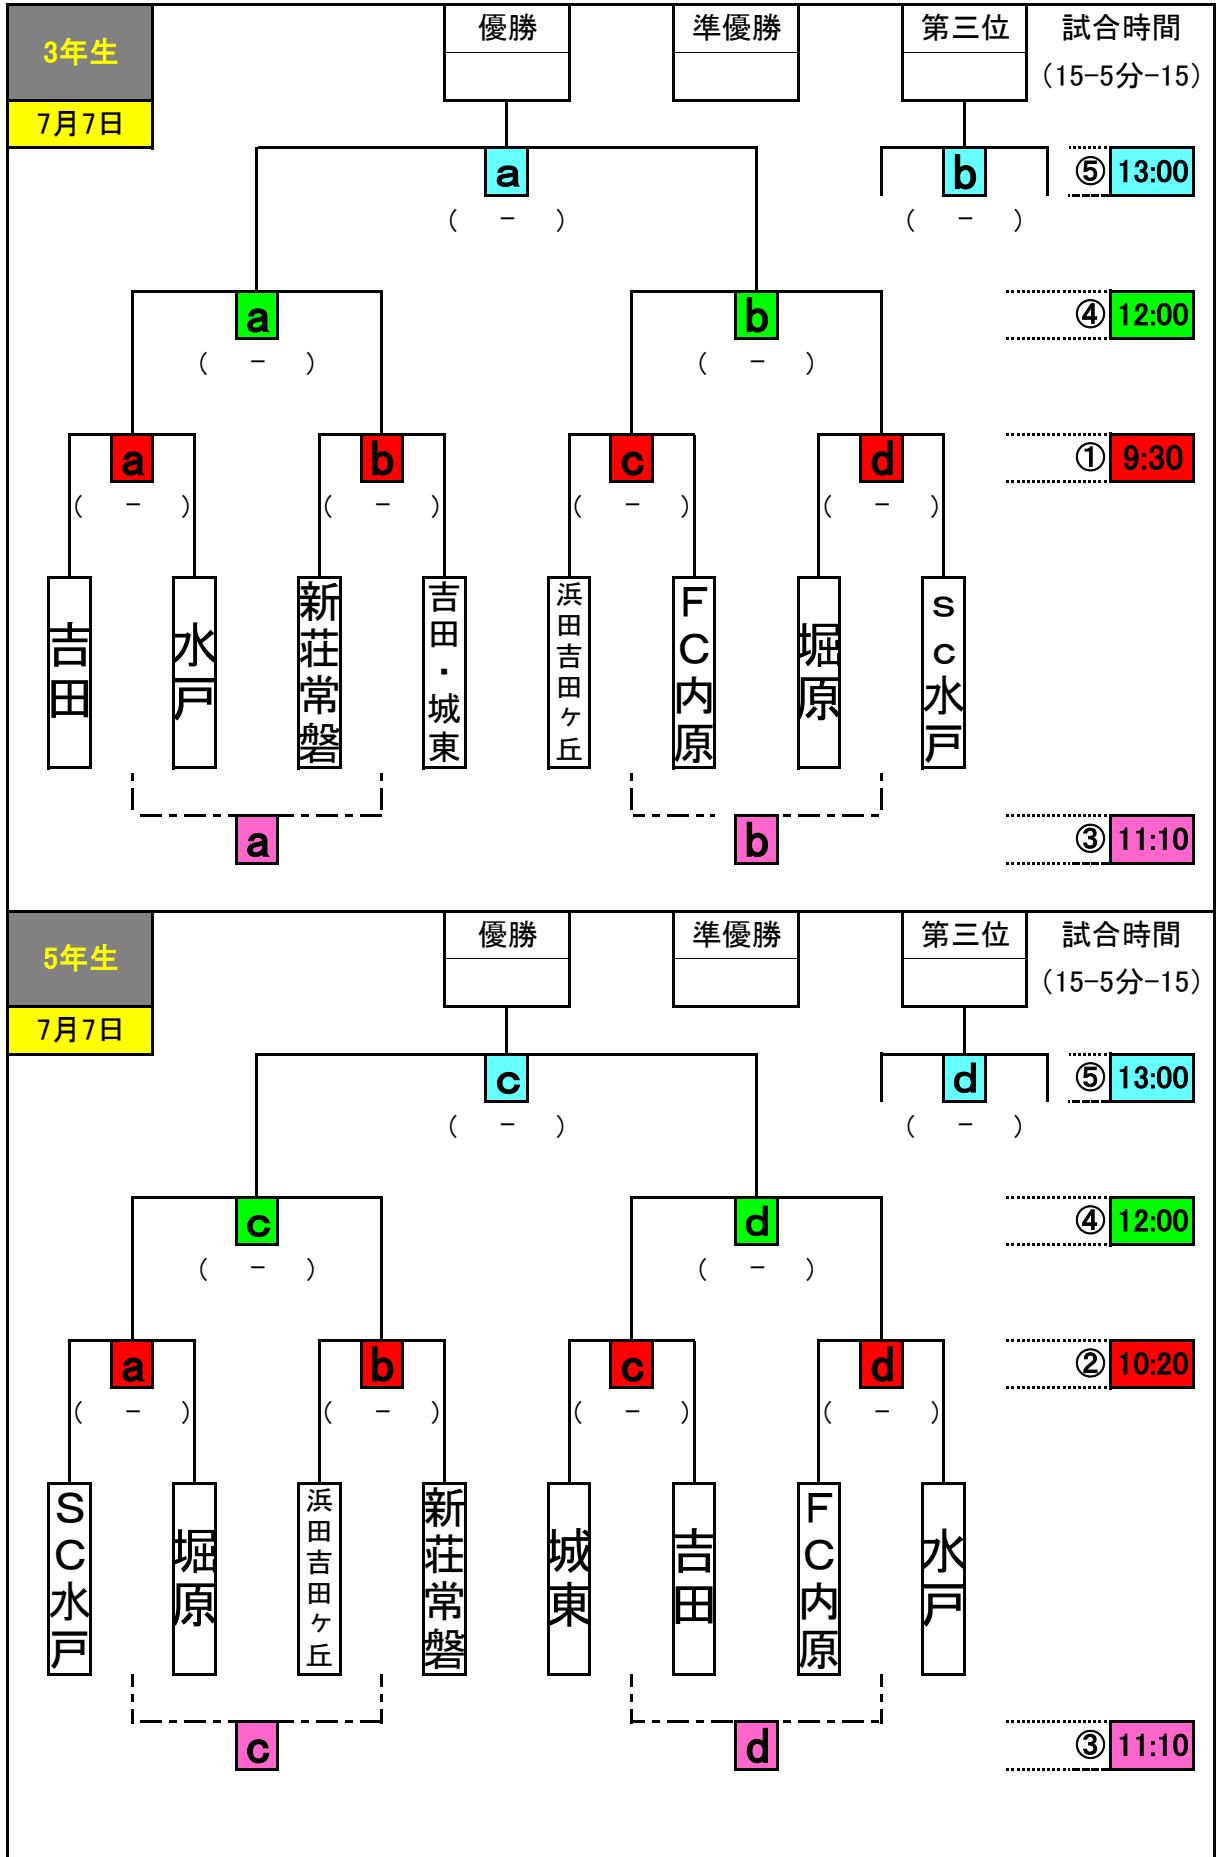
3年生
7月7日

| 優勝 | 準優勝 | 第三位 | 試合時間 (15−5分−15) |
|---|---|---|---|
| | | | |

a
( − )

b
( − )

⑤ 13:00

a
( − )

b
( − )

④ 12:00

a
( − )

b
( − )

c
( − )

d
( − )

① 9:30

吉田

水戸

新荘常磐

吉田・城東

浜田吉田ヶ丘

FC内原

堀原

sc水戸

a

b

③ 11:10

5年生
7月7日

| 優勝 | 準優勝 | 第三位 | 試合時間 (15−5分−15) |
|---|---|---|---|
| | | | |

c
( − )

d
( − )

⑤ 13:00

c
( − )

d
( − )

④ 12:00

a
( − )

b
( − )

c
( − )

d
( − )

② 10:20

SC水戸

堀原

浜田吉田ヶ丘

新荘常磐

城東

吉田

FC内原

水戸

c

d

③ 11:10